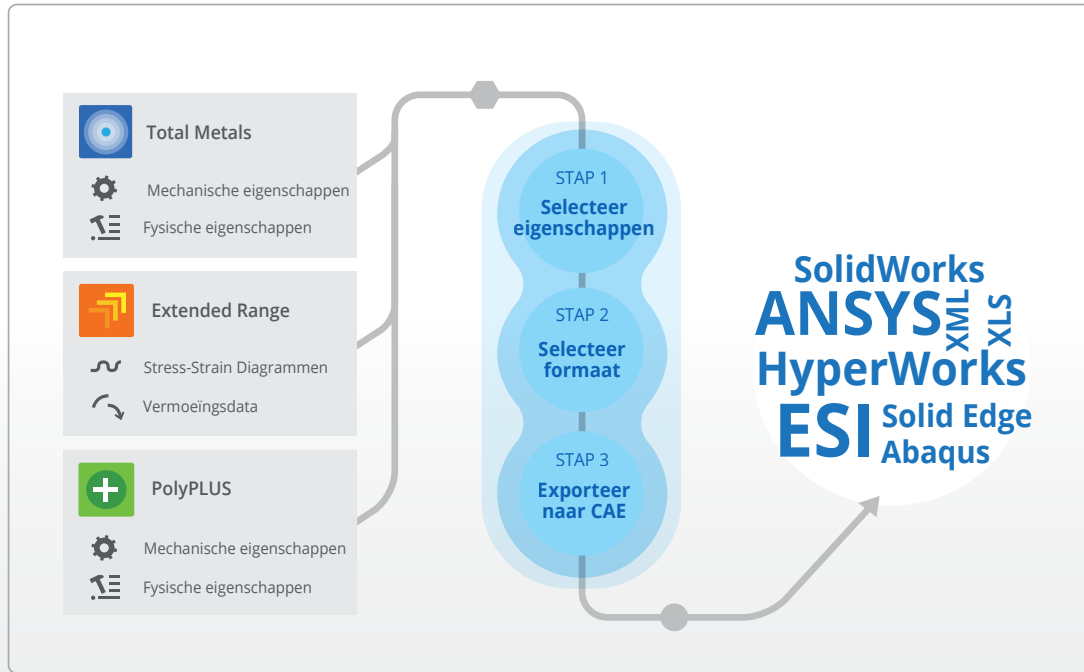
Total Metals

Mechanische eigenschappen

Fysische eigenschappen

Extended Range

Stress-Strain Diagrammen

Vermoeïngsdata

PolyPLUS

Mechanische eigenschappen

Fysische eigenschappen

STAP 1
Selecteer eigenschappen

STAP 2
Selecteer formaat

STAP 3
Exporteer naar CAE

SolidWorks
ANSYS
XML
XLS
HyperWorks
ESI
Solid Edge
Abaqus